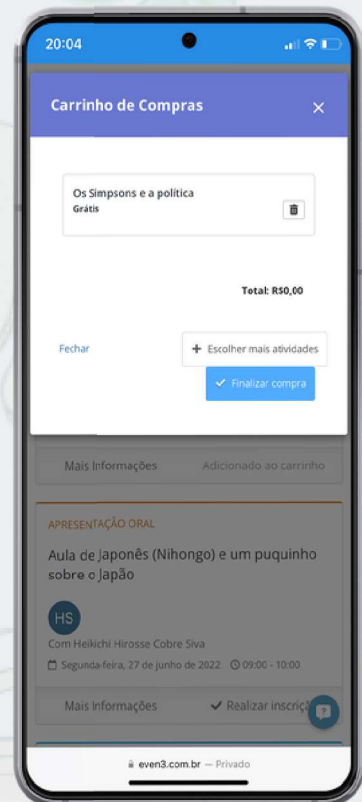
20:04

Carrinho de Compras

×

Os Simpsons e a política
Grátis

Total: R$0,00

Fechar

+ Escolher mais atividades

✓ Finalizar compra

Mais Informações

Adicionado ao carrinho

APRESENTAÇÃO ORAL

Aula de Japonês (Nihongo) e um puquinho sobre o Japão

HS

Com Heikichi Hirosse Cobre Siva

Segunda-feira, 27 de junho de 2022 09:00 - 10:00

Mais Informações

✓ Realizar inscriç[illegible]

even3.com.br — Privado